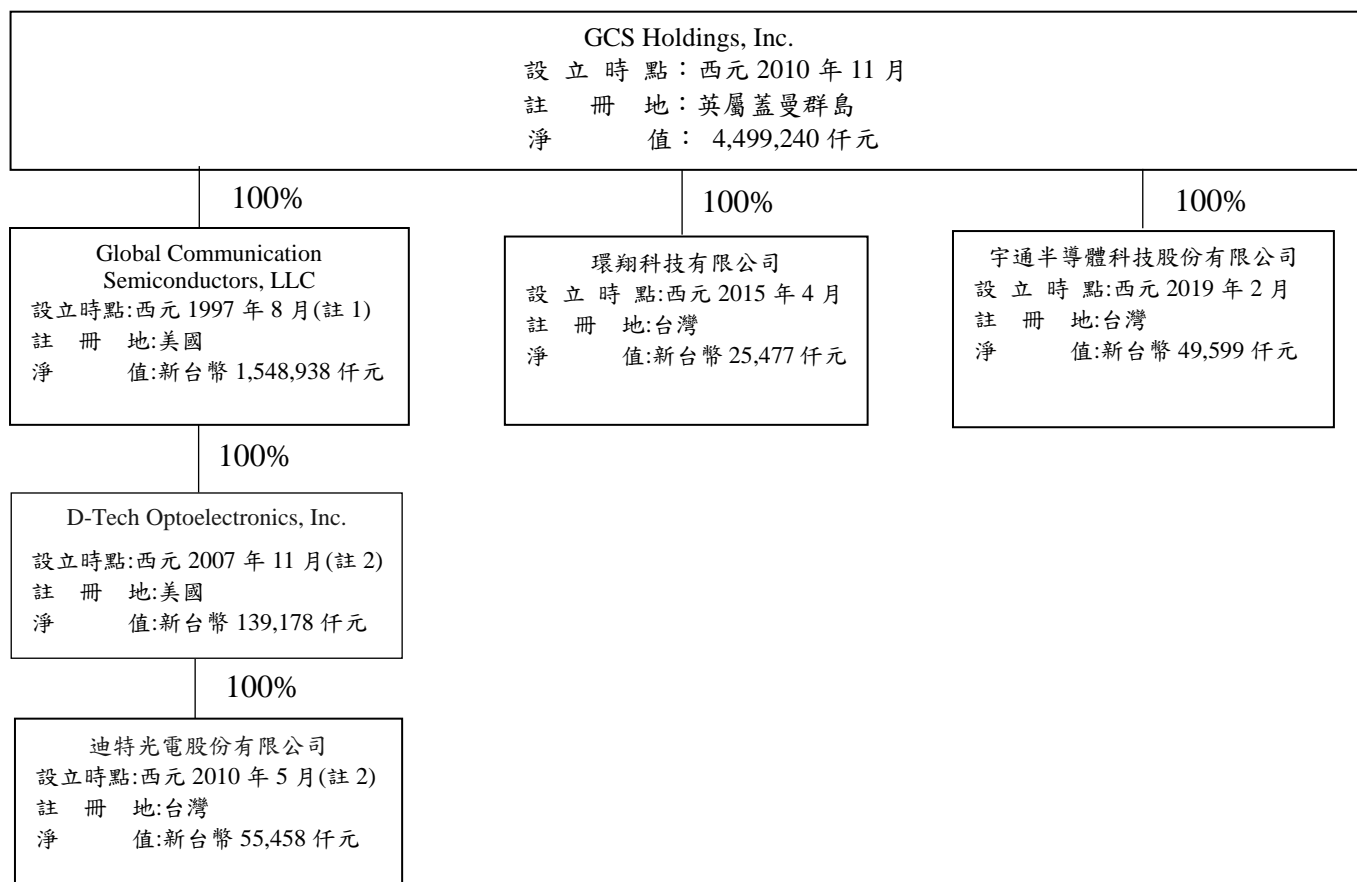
GCS Holdings, Inc.
設 立 時 點：西元 2010 年 11 月
註　冊　地：英屬蓋曼群島
淨　　值： 4,499,240 仟元

100%

Global Communication Semiconductors, LLC
設立時點:西元 1997 年 8 月(註 1)
註　冊　地:美國
淨　　值:新台幣 1,548,938 仟元

100%

環翔科技有限公司
設 立 時 點:西元 2015 年 4 月
註　冊　地:台灣
淨　　值:新台幣 25,477 仟元

100%

宇通半導體科技股份有限公司
設 立 時 點:西元 2019 年 2 月
註　冊　地:台灣
淨　　值:新台幣 49,599 仟元

100%

D-Tech Optoelectronics, Inc.
設立時點:西元 2007 年 11 月(註 2)
註　冊　地:美國
淨　　值:新台幣 139,178 仟元

100%

迪特光電股份有限公司
設立時點:西元 2010 年 5 月(註 2)
註　冊　地:台灣
淨　　值:新台幣 55,458 仟元